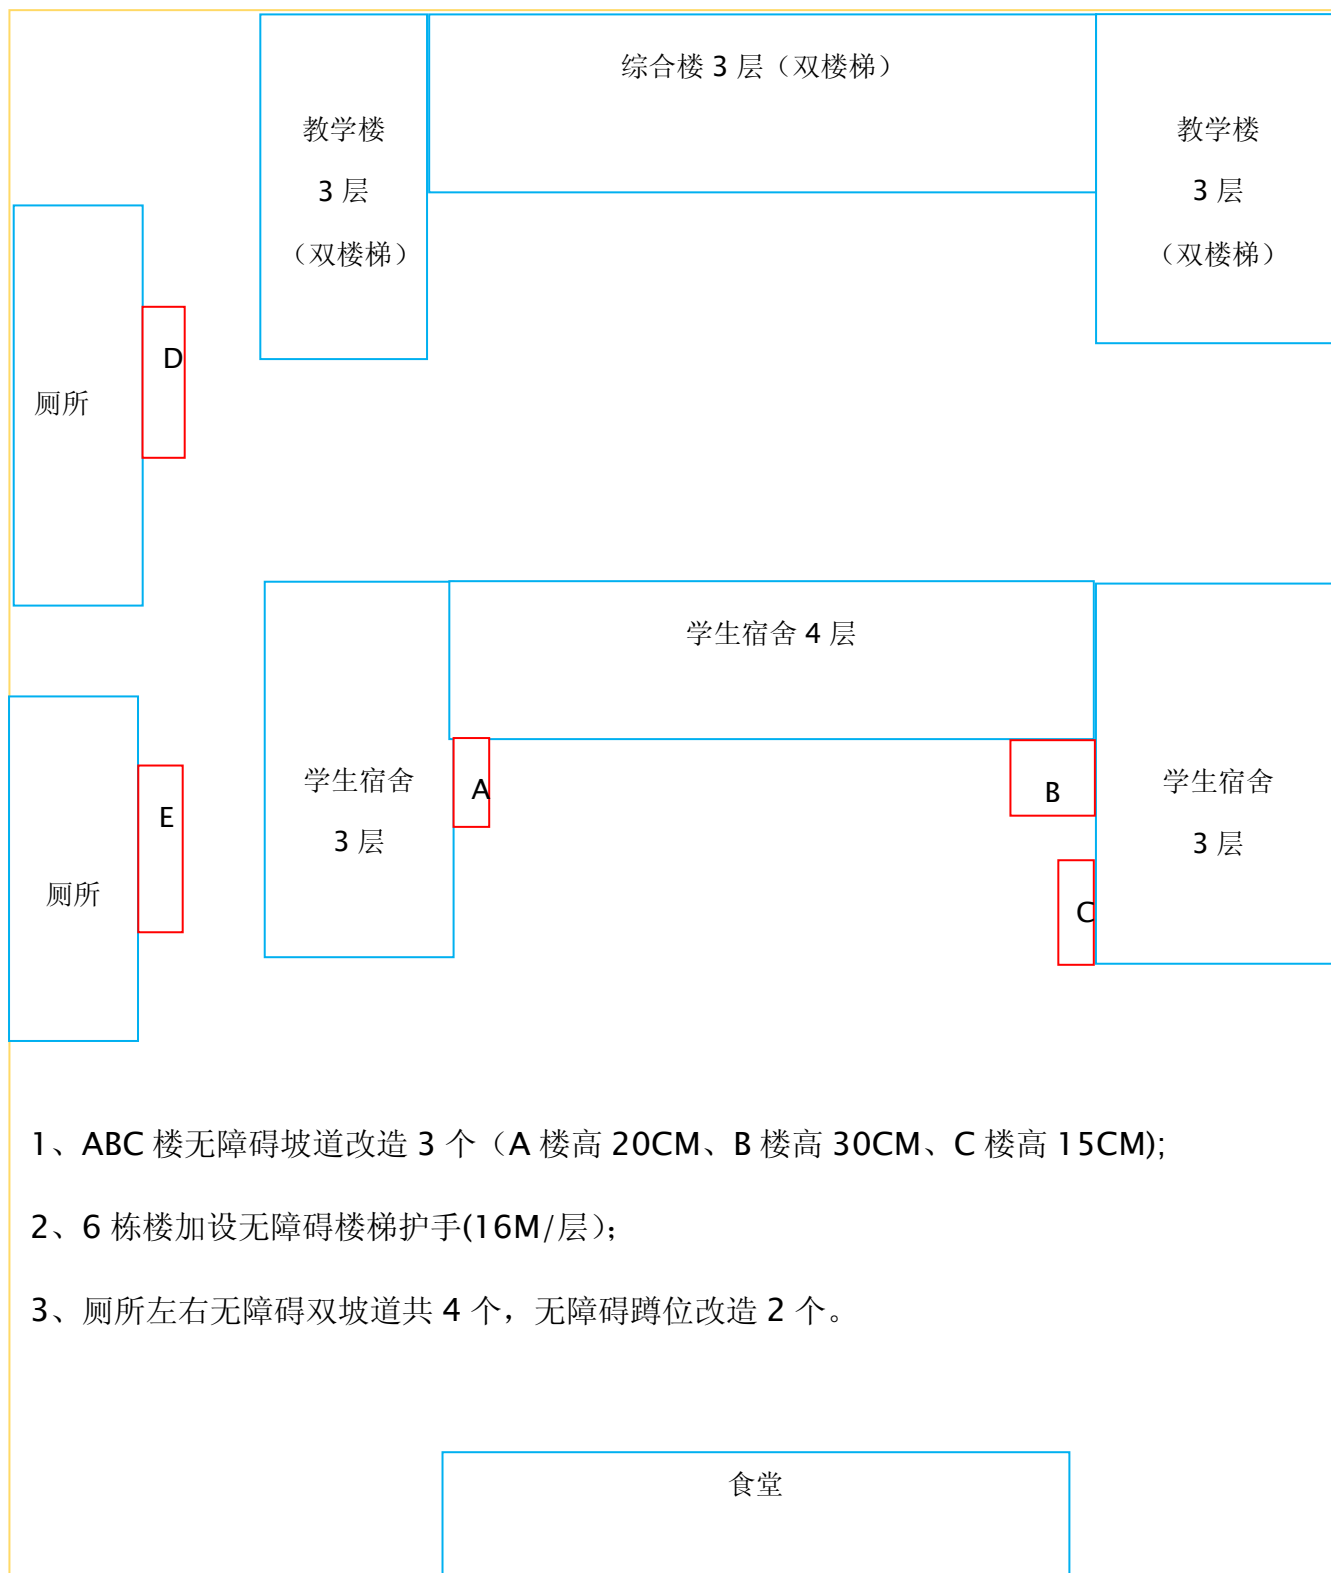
综合楼 3 层（双楼梯）

教学楼
3 层
（双楼梯）

教学楼
3 层
（双楼梯）

D

厕所

学生宿舍 4 层

学生宿舍
3 层

A

B

学生宿舍
3 层

E

厕所

C

1、ABC 楼无障碍坡道改造 3 个（A 楼高 20CM、B 楼高 30CM、C 楼高 15CM);

2、6 栋楼加设无障碍楼梯护手(16M/层);

3、厕所左右无障碍双坡道共 4 个，无障碍蹲位改造 2 个。

食堂